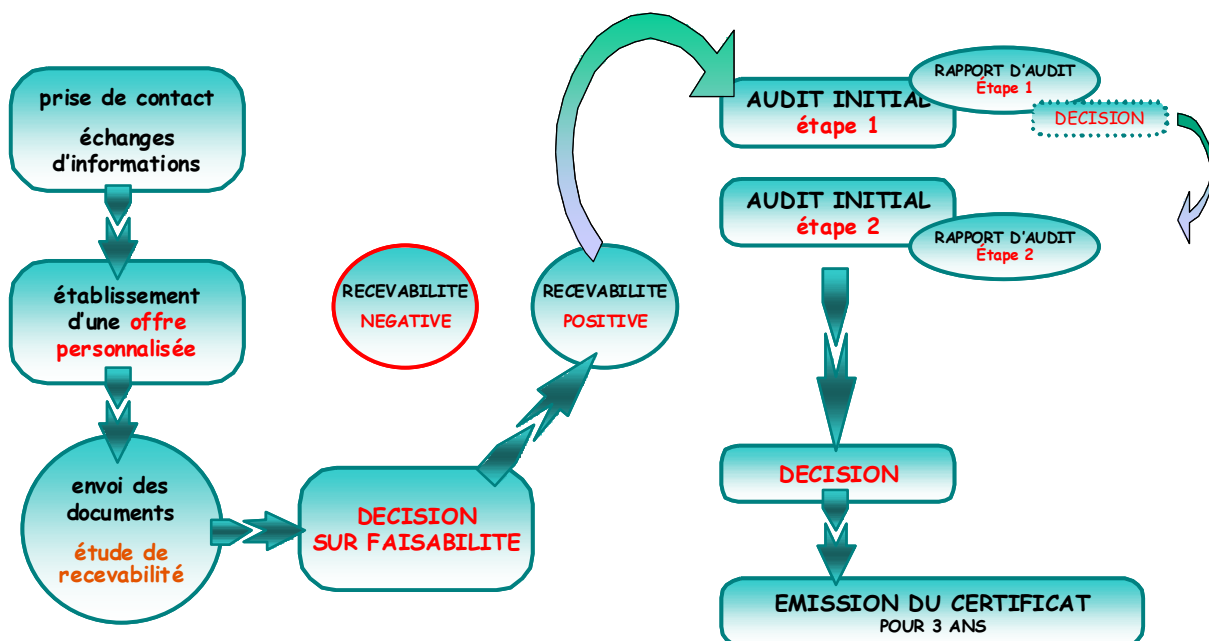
prise de contact

échanges d'informations

établissement d'une offre personnalisée

envoi des documents

étude de recevabilité

RECEVABILITE NEGATIVE

DECISION SUR FAISABILITE

RECEVABILITE POSITIVE

AUDIT INITIAL étape 1

RAPPORT D'AUDIT Étape 1

DECISION

AUDIT INITIAL étape 2

RAPPORT D'AUDIT Étape 2

DECISION

EMISSION DU CERTIFICAT POUR 3 ANS